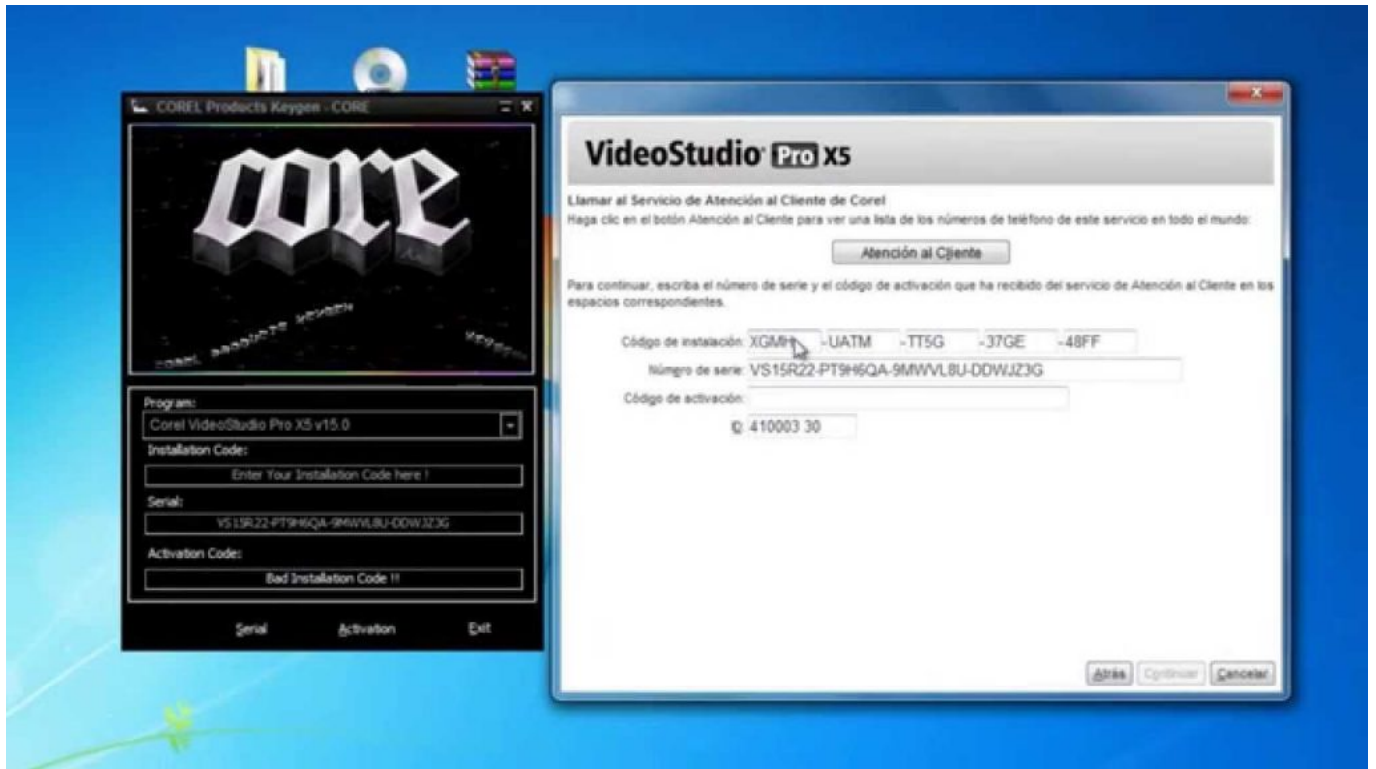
COREL Products Keygen - CORE

CORE

corel products keygen

keygen

Program:

Corel VideoStudio Pro X5 v15.0

Installation Code:

Enter Your Installation Code here !

Serial:

VS15R22-PT9H6QA-9MWVL8U-DDWJZ3G

Activation Code:

Bad Installation Code !!

Serial Activation Exit

VideoStudio Pro X5

Llamar al Servicio de Atención al Cliente de Corel

Haga clic en el botón Atención al Cliente para ver una lista de los números de teléfono de este servicio en todo el mundo:

Atención al Cliente

Para continuar, escriba el número de serie y el código de activación que ha recibido del servicio de Atención al Cliente en los espacios correspondientes.

Código de instalación: XGMH -UATM -TT5G -37GE -48FF

Número de serie: VS15R22-PT9H6QA-9MWVL8U-DDWJZ3G

Código de activación:

ID 410003 30

Atrás Continuar Cancelar